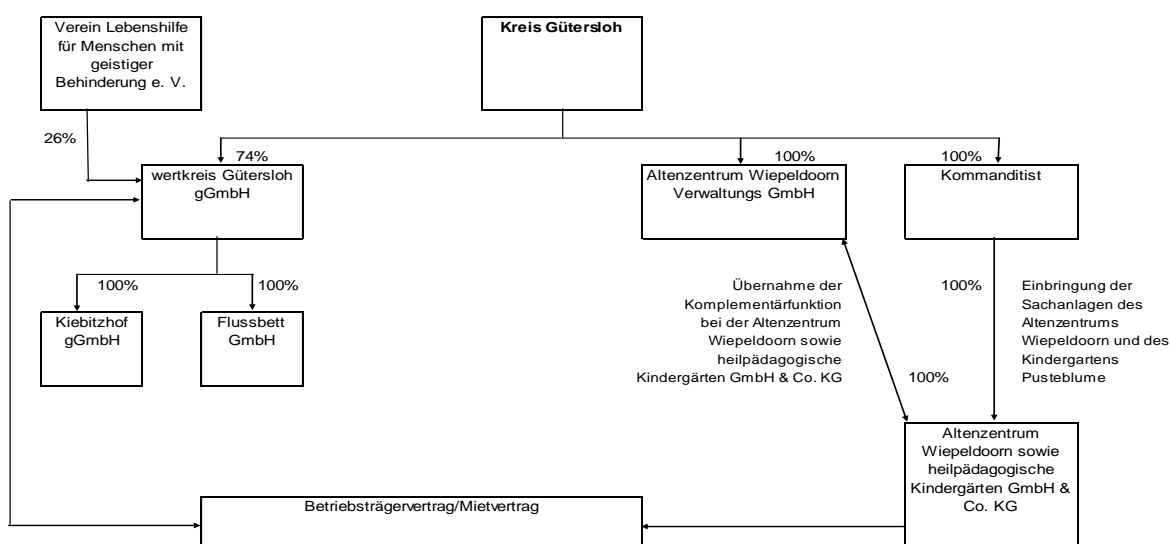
Verein Lebenshilfe für Menschen mit geistiger Behinderung e. V.

Kreis Gütersloh

26%

74%

100%

100%

wertkreis Gütersloh gGmbH

Altenzentrum Wiepeldoorn Verwaltungs GmbH

Kommanditist

100%

100%

Kiebitzhof gGmbH

Flussbett GmbH

Übernahme der Komplementärfunktion bei der Altenzentrum Wiepeldoorn sowie heilpädagogische Kindergärten GmbH & Co. KG

100%

100%

Einbringung der Sachanlagen des Altenzentrums Wiepeldoorn und des Kindergartens Pusteblume

Altenzentrum Wiepeldoorn sowie heilpädagogische Kindergärten GmbH & Co. KG

Betriebsträgervertrag/Mietvertrag